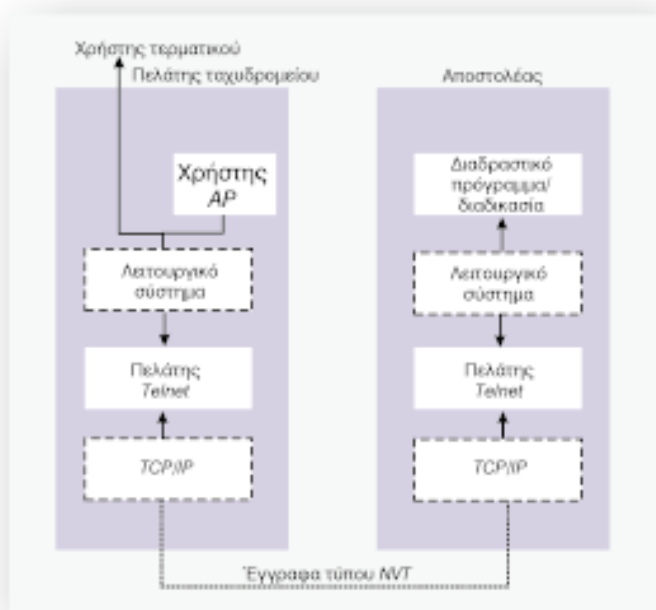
Χρήστης τερματικού

Πελάτης ταχυδρομείου

Χρήστης
AP

Λειτουργικό σύστημα

Πελάτης
Telnet

TCP/IP

Αποστολέας

Διαδραστικό πρόγραμμα/ διαδικασία

Λειτουργικό σύστημα

Πελάτης
Telnet

TCP/IP

Έγγραφα τύπου NVT